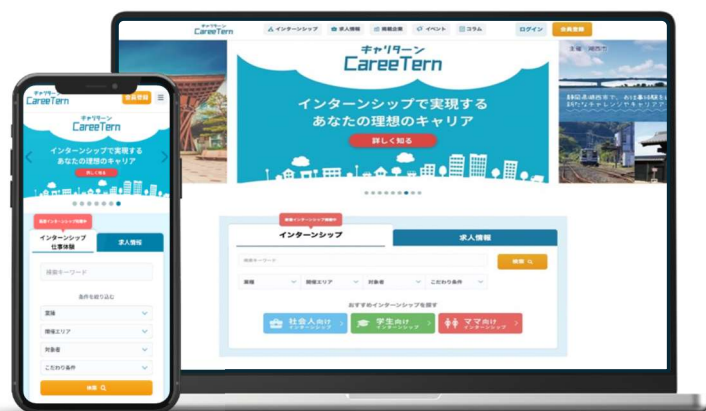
キャリターン
CareeTern

インターンシップ
求人情報
掲載企業
イベント
コラム
ログイン
会員登録

キャリターン
CareeTern
インターンシップで実現する
あなたの理想のキャリア
詳しく知る

主催　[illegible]
静岡県磐田市で、お仕事体験を
新たなチャレンジやキャリア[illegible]

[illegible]インターンシップ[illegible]
インターンシップ
求人情報
検索キーワード
検索
業種
開催エリア
対象者
こだわり条件
おすすめインターンシップを探す
社会人向け インターンシップ
学生向け インターンシップ
ママ向け インターンシップ

キャリターン
CareeTern
会員登録
キャリターン
CareeTern
インターンシップで実現する
あなたの理想のキャリア
詳しく知る
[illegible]インターンシップ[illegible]
インターンシップ
仕事体験
求人情報
検索キーワード
条件を絞り込む
業種
開催エリア
対象者
こだわり条件
検索